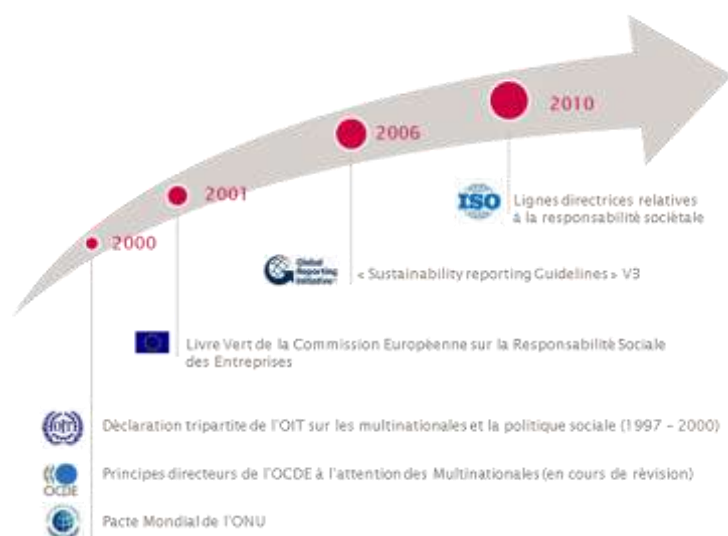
2000

2001

2006

2010

ISO Lignes directrices relatives à la responsabilité sociétale

Global Reporting Initiative « Sustainability reporting Guidelines » V3

Livre Vert de la Commission Européenne sur la Responsabilité Sociale des Entreprises

Déclaration tripartite de l'OIT sur les multinationales et la politique sociale (1997 - 2000)

OCDE Principes directeurs de l'OCDE à l'attention des Multinationales (en cours de révision)

Pacte Mondial de l'ONU